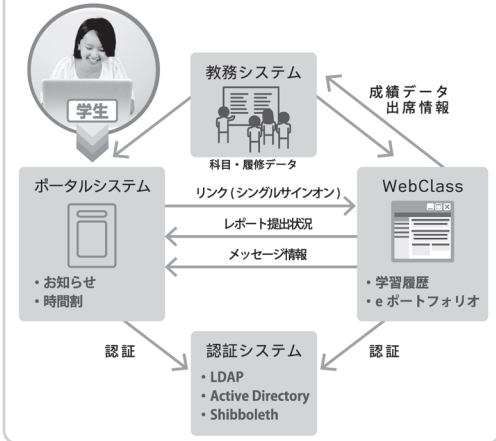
学生

教務システム

科目・履修データ

成績データ
出席情報

ポータルシステム

・お知らせ
・時間割

リンク（シングルサインオン）

レポート提出状況

メッセージ情報

WebClass

・学習履歴
・e ポートフォリオ

認証

認証

認証システム

・LDAP
・Active Directory
・Shibboleth